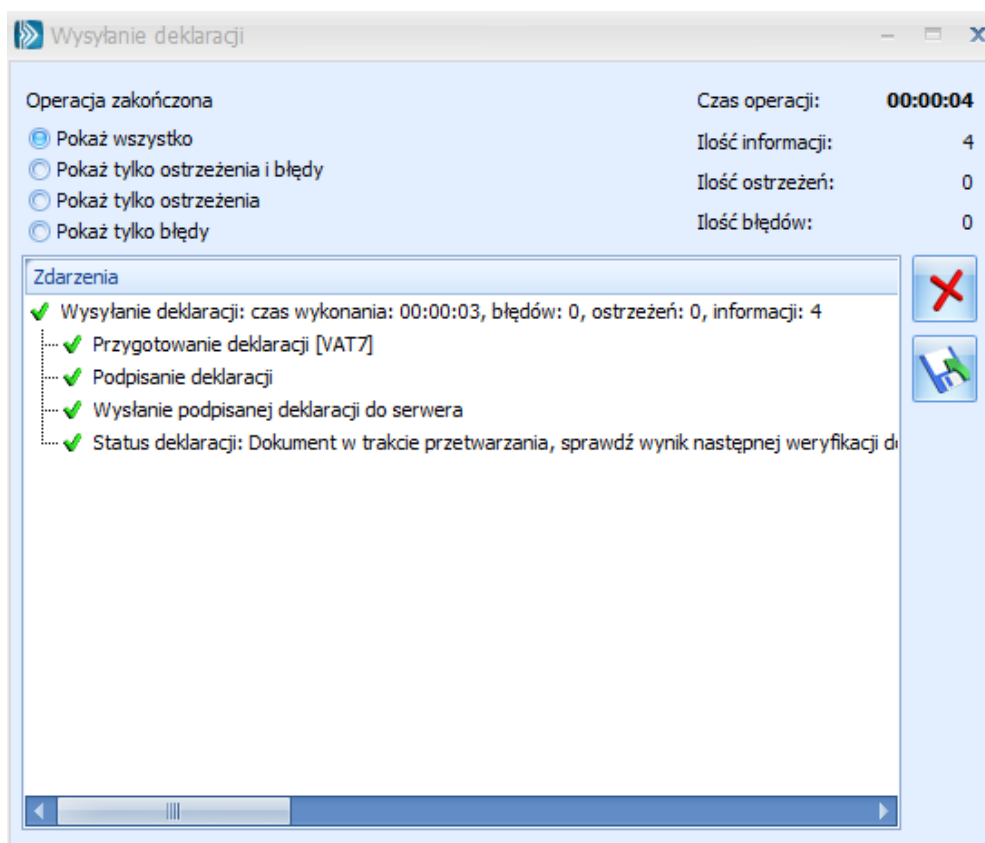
Wysyłanie deklaracji

Operacja zakończona

Pokaż wszystko
Pokaż tylko ostrzeżenia i błędy
Pokaż tylko ostrzeżenia
Pokaż tylko błędy

| Czas operacji: | 00:00:04 |
|---|---|
| Ilość informacji: | 4 |
| Ilość ostrzeżeń: | 0 |
| Ilość błędów: | 0 |

Zdarzenia

Wysyłanie deklaracji: czas wykonania: 00:00:03, błędów: 0, ostrzeżeń: 0, informacji: 4
Przygotowanie deklaracji [VAT7]
Podpisanie deklaracji
Wysłanie podpisanej deklaracji do serwera
Status deklaracji: Dokument w trakcie przetwarzania, sprawdź wynik następnej weryfikacji d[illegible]